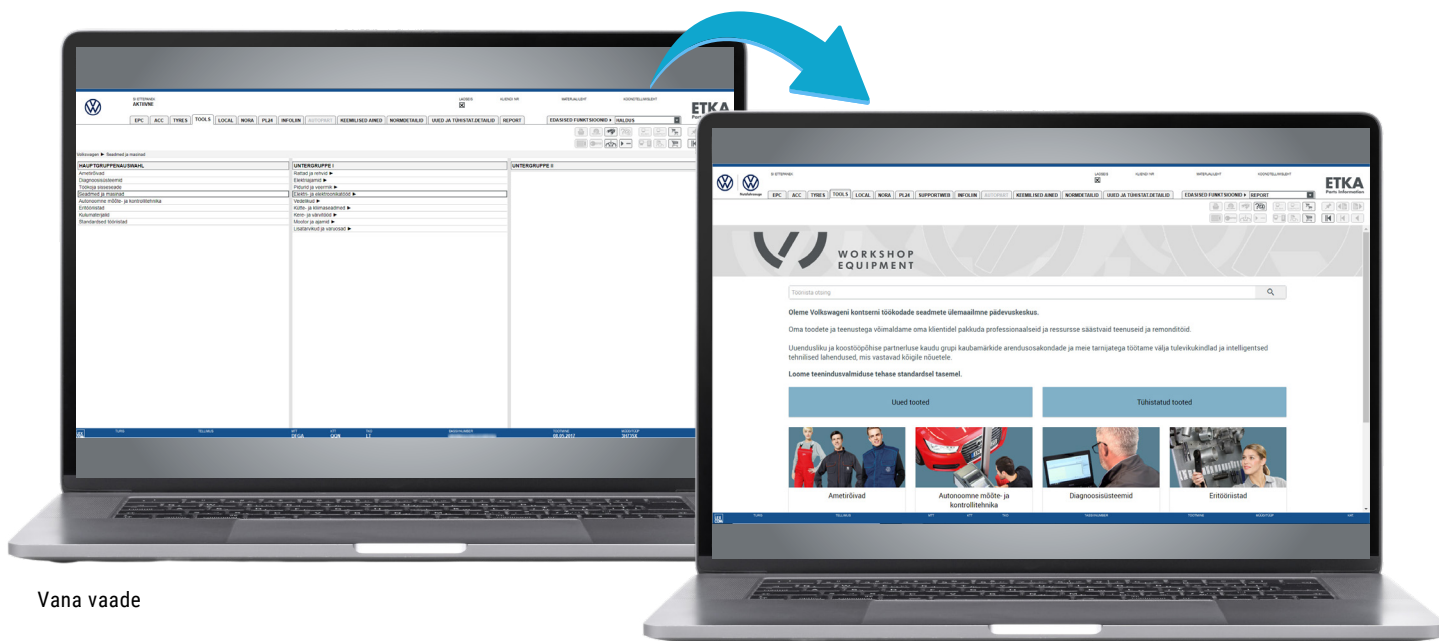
B ETERNAC
AKTIIVNE

JADBS
KLIENDI NR
MATERJALIDENT
KOONDTELLIMUSENT

ETKA

EPC | ACC | TYRES | TOOLS | LOCAL | NORA | PL24 | INFOLIN | AUTOPREST | KEEMILISED AINED | NORMDETAILID | UUED JA TÜHISTAT.DETAILID | REPORT

EDASISED FUNKTSIOONID ▸ HALDUS

Volkswagen ▶ Seadmed ja masinad

HAUPTGRUPPENAUSWAHL
Ametirõivad
Diagnoosisüsteemid
Töökoja sisseseade
Seadmed ja masinad
Autonoomne mõõte- ja kontrollitehnika
Eritööriistad
Kulumaterjalid
Standardsed tööriistad

UNTERGRUPPE I
Rattad ja rehvid ▶
Elektrisüsteemid ▶
Pidurid ja veermik ▶
Elektri- ja elektroonikatööd ▶
Veotehnika ▶
Kliima- ja kliimaseadmed ▶
Kere- ja värvitööd ▶
Mootor ja ajamid ▶
Lisatarvikud ja varuosad ▶

UNTERGRUPPE II

TURG
TELLIJUS
MTT
KTT
TKS
BASISNUMMER
TOOTMINE
MODIFY DP

DEGA
GGN
LT
08.05.2017

Vana vaade

B ETERNAC
JADBS
KLIENDI NR
MATERJALIDENT
KOONDTELLIMUSENT

ETKA
Parts Information

EPC | ACC | TYRES | TOOLS | LOCAL | NORA | PL24 | SUPPORTWEB | INFOLIN | AUTOPREST | KEEMILISED AINED | NORMDETAILID | UUED JA TÜHISTAT.DETAILID

EDASISED FUNKTSIOONID ▸ REPORT

WORKSHOP
EQUIPMENT

Tööriista otsing

Oleme Volkswageni kontserni töökodade seadmete ülemaailmne pädevuskeskus.

Oma toodete ja teenustega võimaldame oma klientidel pakkuda professionaalseid ja ressursse säästvaid teenuseid ja remonditöid.

Uuendusliku ja koostööpõhise partnerluse kaudu grupi kaubamärkide arendusosakondade ja meie tarnijatega töötame välja tulevikukindlad ja intelligentsed tehnilised lahendused, mis vastavad kõigile nõuetele.

Loome teenindusvalmiduse tehase standardsel tasemel.

Uued tooted
Tühistatud tooted

Ametirõivad
Autonoomne mõõte- ja kontrollitehnika
Diagnoosisüsteemid
Eritööriistad

TURG
TELLIJUS
MTT
KTT
TKS
BASISNUMMER
TOOTMINE
MODIFY DP